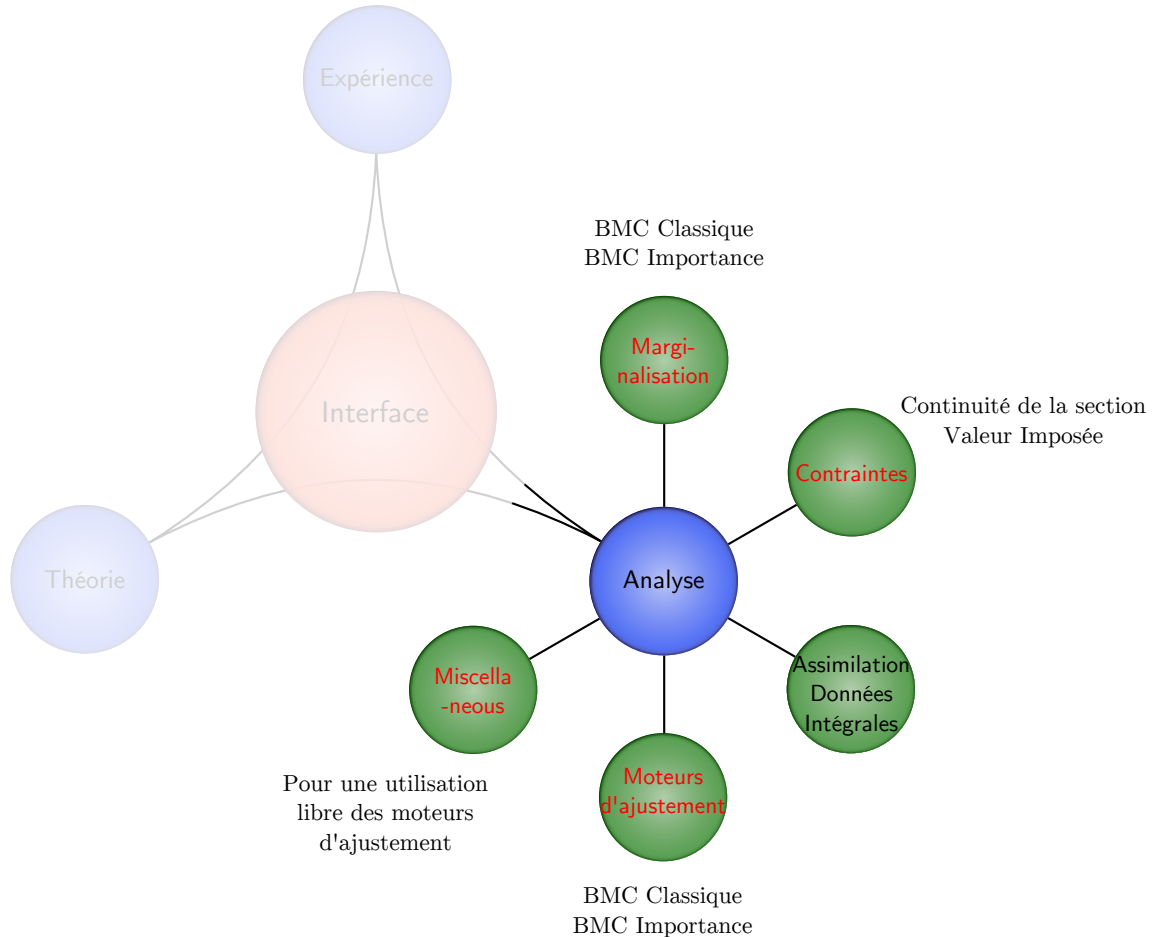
Expérience

Interface

Théorie

BMC Classique
BMC Importance

Margi-
nalisation

Continuité de la section
Valeur Imposée

Contraintes

Analyse

Miscella
-neous

Assimilation
Données
Intégrales

Moteurs
d'ajustement

Pour une utilisation libre des moteurs d'ajustement

BMC Classique
BMC Importance